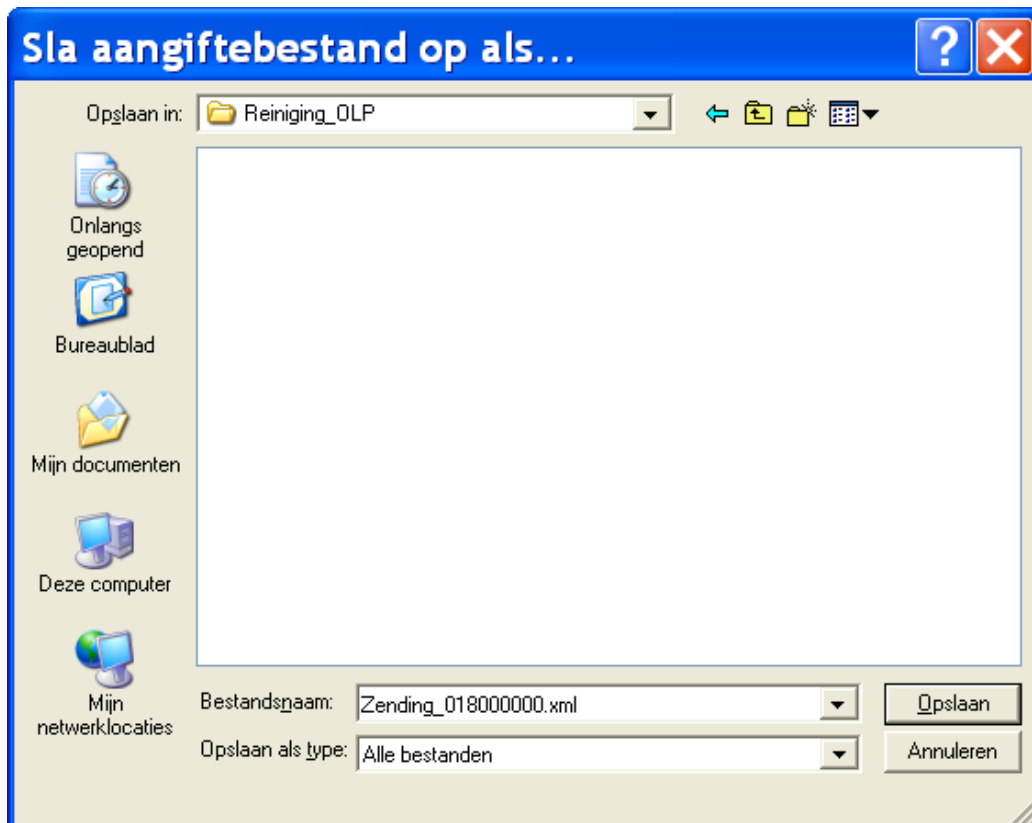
Sla aangiftebestand op als...

?

Opslaan in: Reiniging_OLP

Onlangs geopend

Bureaublad

Mijn documenten

Deze computer

Mijn netwerklocaties

Bestandsnaam: Zending_018000000.xml

Opslaan als type: Alle bestanden

Opslaan

Annuleren